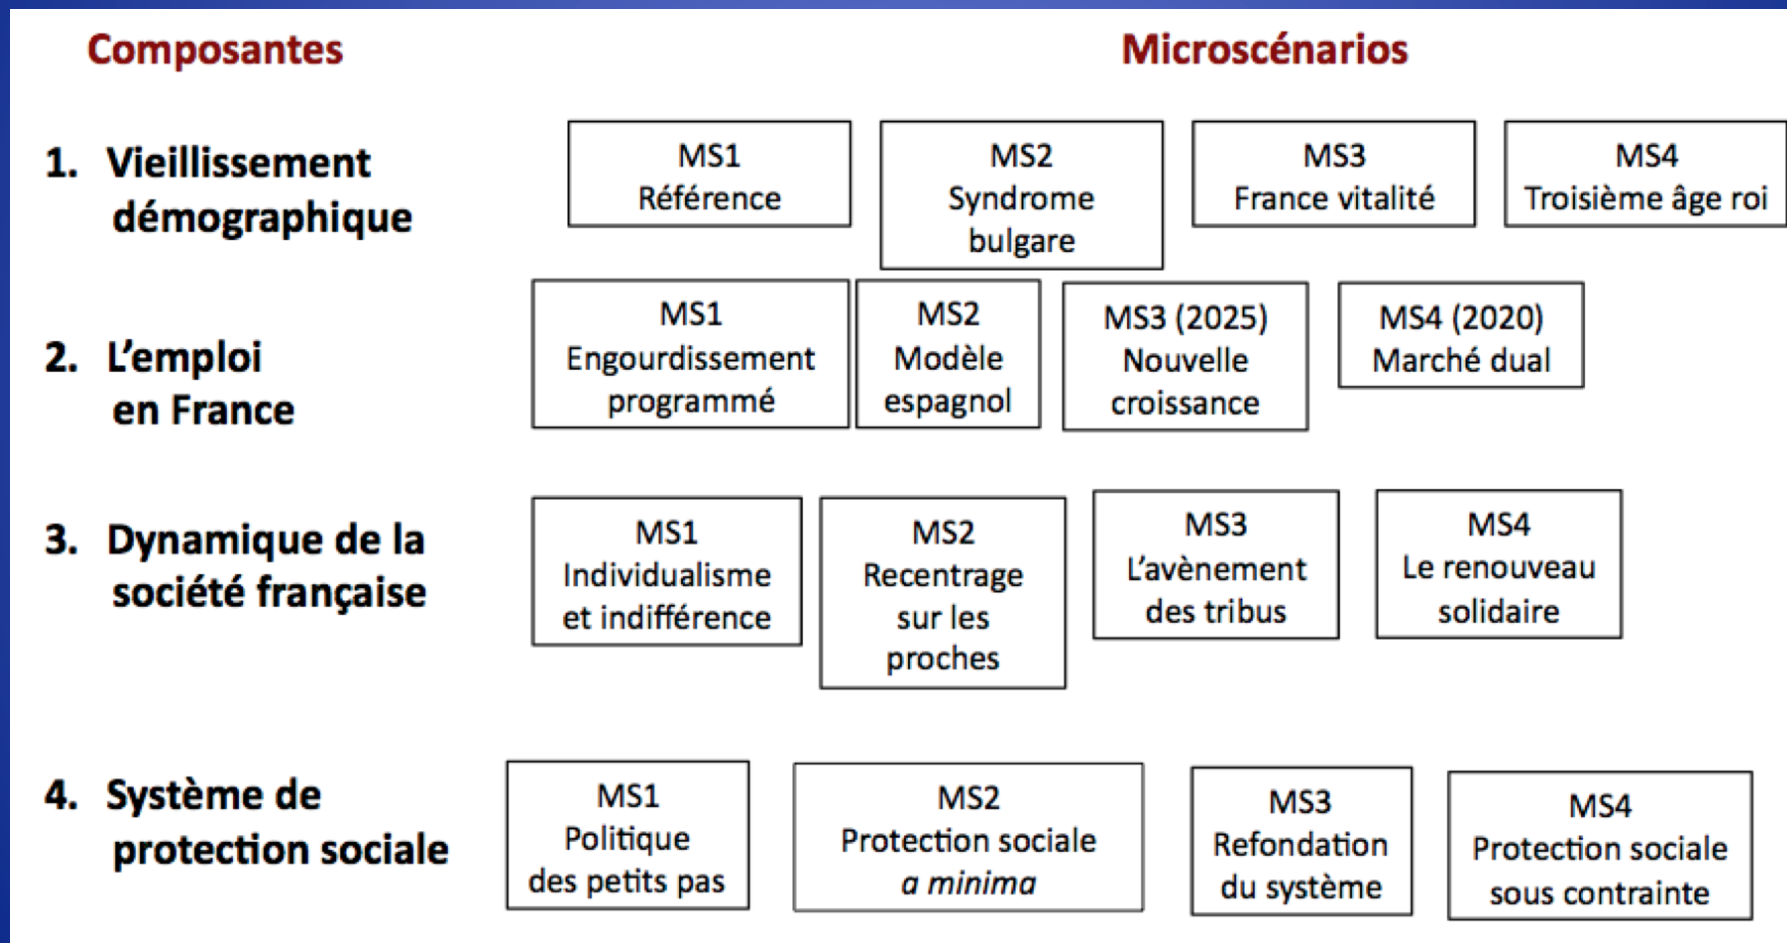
Composantes

Microscénarios

1. Vieillissement démographique

MS1 Référence

MS2 Syndrome bulgare

MS3 France vitalité

MS4 Troisième âge roi

2. L'emploi en France

MS1 Engourdissement programmé

MS2 Modèle espagnol

MS3 (2025) Nouvelle croissance

MS4 (2020) Marché dual

3. Dynamique de la société française

MS1 Individualisme et indifférence

MS2 Recentrage sur les proches

MS3 L'avènement des tribus

MS4 Le renouveau solidaire

4. Système de protection sociale

MS1 Politique des petits pas

MS2 Protection sociale *a minima*

MS3 Refondation du système

MS4 Protection sociale sous contrainte